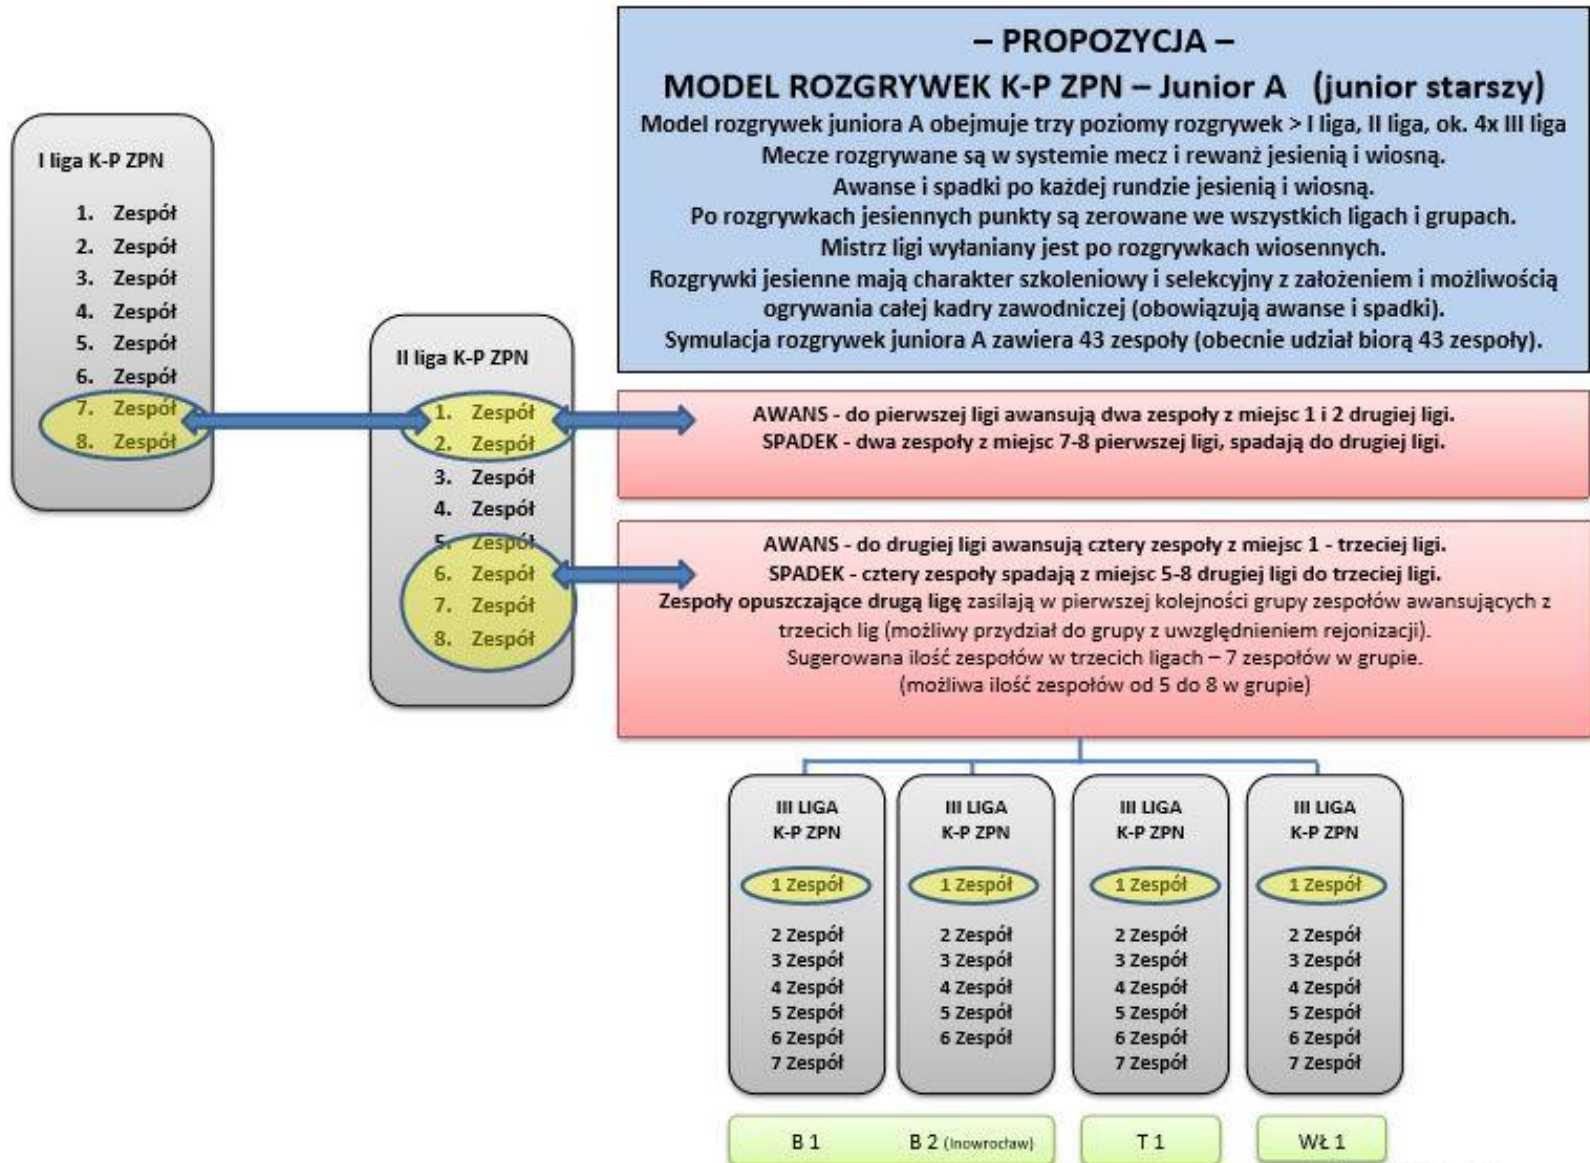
– PROPOZYCJA –

MODEL ROZGRYWEK K-P ZPN – Junior A (junior starszy)

Model rozgrywek juniora A obejmuje trzy poziomy rozgrywek > I liga, II liga, ok. 4x III liga
Mecze rozgrywane są w systemie mecz i rewanż jesienią i wiosną.
Awanse i spadki po każdej rundzie jesienią i wiosną.
Po rozgrywkach jesiennych punkty są zerowane we wszystkich ligach i grupach.
Mistrz ligi wyłaniany jest po rozgrywkach wiosennych.
Rozgrywki jesienne mają charakter szkoleniowy i selekcyjny z założeniem i możliwością ogrywania całej kadry zawodniczej (obowiązują awanse i spadki).
Symulacja rozgrywek juniora A zawiera 43 zespoły (obecnie udział biorą 43 zespoły).

I liga K-P ZPN

1. Zespół
2. Zespół
3. Zespół
4. Zespół
5. Zespół
6. Zespół
7. Zespół
8. Zespół

II liga K-P ZPN

1. Zespół
2. Zespół
3. Zespół
4. Zespół
5. Zespół
6. Zespół
7. Zespół
8. Zespół

AWANS - do pierwszej ligi awansują dwa zespoły z miejsc 1 i 2 drugiej ligi.
SPADEK - dwa zespoły z miejsc 7-8 pierwszej ligi, spadają do drugiej ligi.

AWANS - do drugiej ligi awansują cztery zespoły z miejsc 1 - trzeciej ligi.
SPADEK - cztery zespoły spadają z miejsc 5-8 drugiej ligi do trzeciej ligi.
Zespoły opuszczające drugą ligę zasilają w pierwszej kolejności grupy zespołów awansujących z trzecich lig (możliwy przydział do grupy z uwzględnieniem rejonizacji).
Sugerowana ilość zespołów w trzecich ligach – 7 zespołów w grupie.
(możliwa ilość zespołów od 5 do 8 w grupie)

III LIGA
K-P ZPN
1 Zespół
2 Zespół
3 Zespół
4 Zespół
5 Zespół
6 Zespół
7 Zespół

III LIGA
K-P ZPN
1 Zespół
2 Zespół
3 Zespół
4 Zespół
5 Zespół
6 Zespół

III LIGA
K-P ZPN
1 Zespół
2 Zespół
3 Zespół
4 Zespół
5 Zespół
6 Zespół
7 Zespół

III LIGA
K-P ZPN
1 Zespół
2 Zespół
3 Zespół
4 Zespół
5 Zespół
6 Zespół
7 Zespół

B 1 B 2 (Inowrocław) T 1 WŁ 1